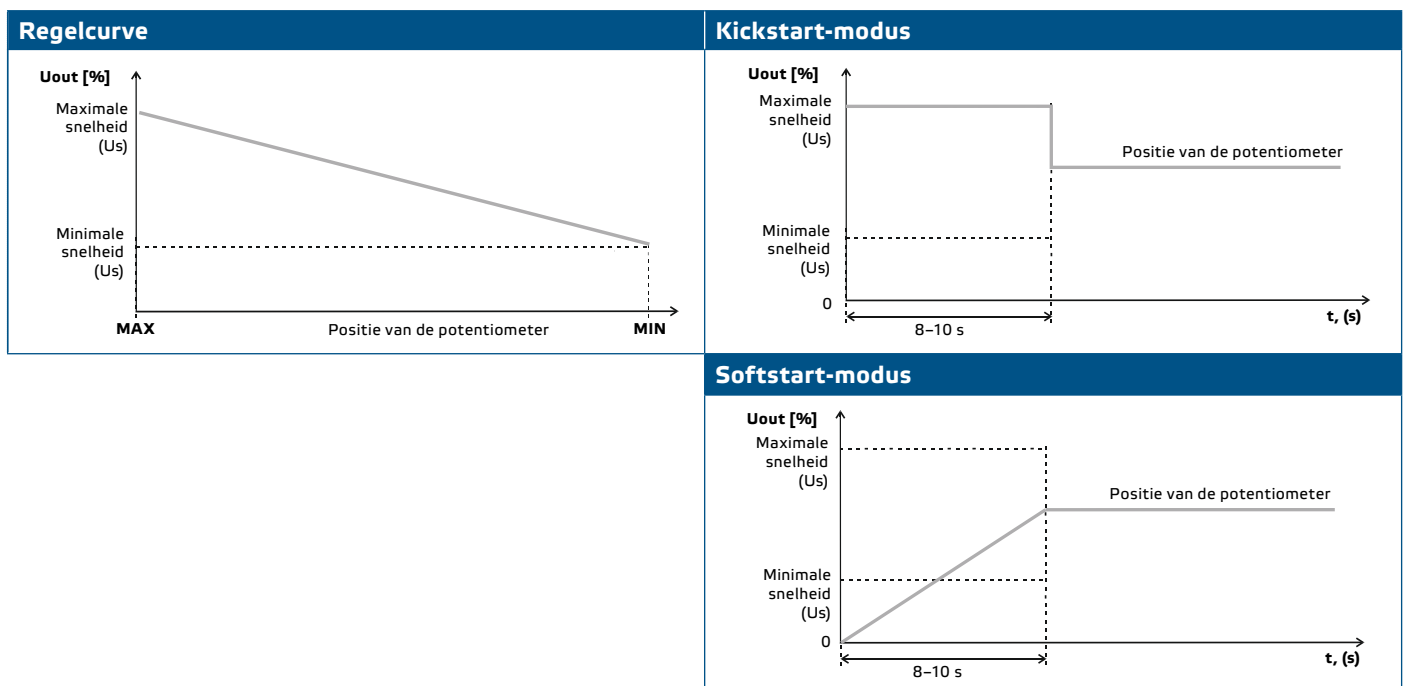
Regelcurve

Uout [%]

Maximale snelheid (Us)

Minimale snelheid (Us)

MAX

Positie van de potentiometer

MIN

Kickstart-modus

Uout [%]

Maximale snelheid (Us)

Positie van de potentiometer

Minimale snelheid (Us)

0

8–10 s

t, (s)

Softstart-modus

Uout [%]

Maximale snelheid (Us)

Positie van de potentiometer

Minimale snelheid (Us)

0

8–10 s

t, (s)